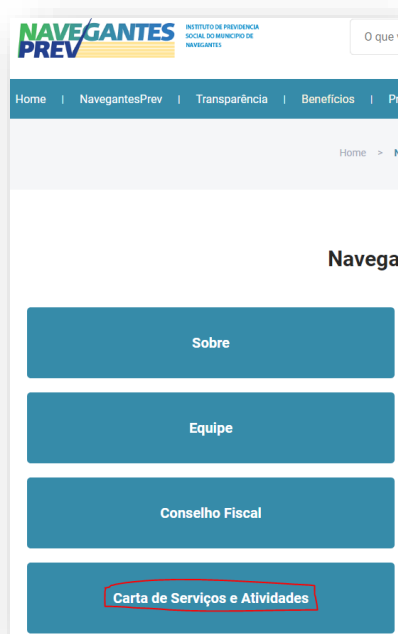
NAVEGANTES PREV
INSTITUTO DE PREVIDÊNCIA SOCIAL DO MUNICÍPIO DE NAVEGANTES

O que v

Home | NavegantesPrev | Transparência | Benefícios | P

Home > N

Navega

Sobre

Equipe

Conselho Fiscal

Carta de Serviços e Atividades